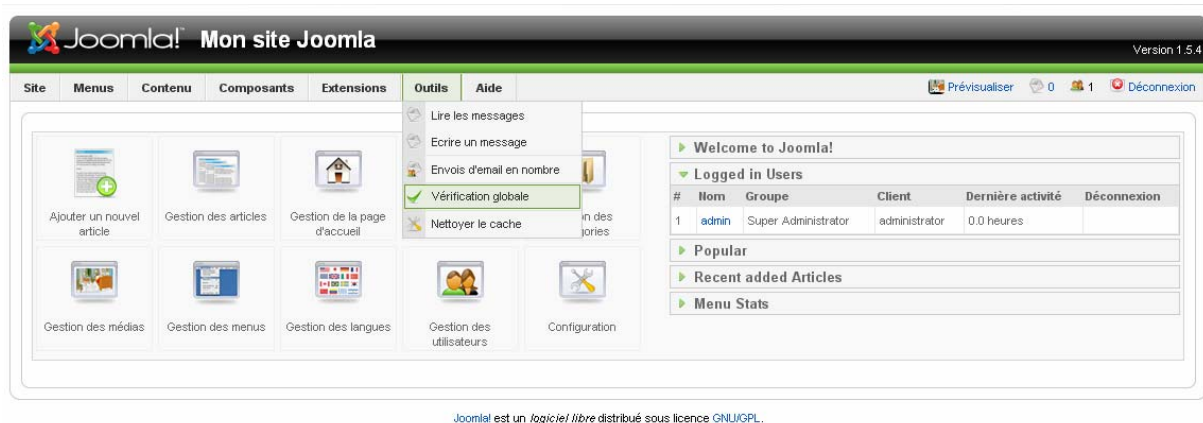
Joomla! Mon site Joomla

Version 1.5.4

Site Menus Contenu Composants Extensions Outils Aide

Prévisualiser 0 1 Déconnexion

Lire les messages
Ecrire un message
Envois d'email en nombre
Vérification globale
Nettoyer le cache

Ajouter un nouvel article
Gestion des articles
Gestion de la page d'accueil
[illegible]on des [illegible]gories

Gestion des médias
Gestion des menus
Gestion des langues
Gestion des utilisateurs
Configuration

Welcome to Joomla!
Logged in Users

| # | Nom | Groupe | Client | Dernière activité | Déconnexion |
|---|---|---|---|---|---|
| 1 | admin | Super Administrator | administrator | 0.0 heures | |

Popular
Recent added Articles
Menu Stats

Joomla! est un logiciel libre distribué sous licence GNU/GPL.